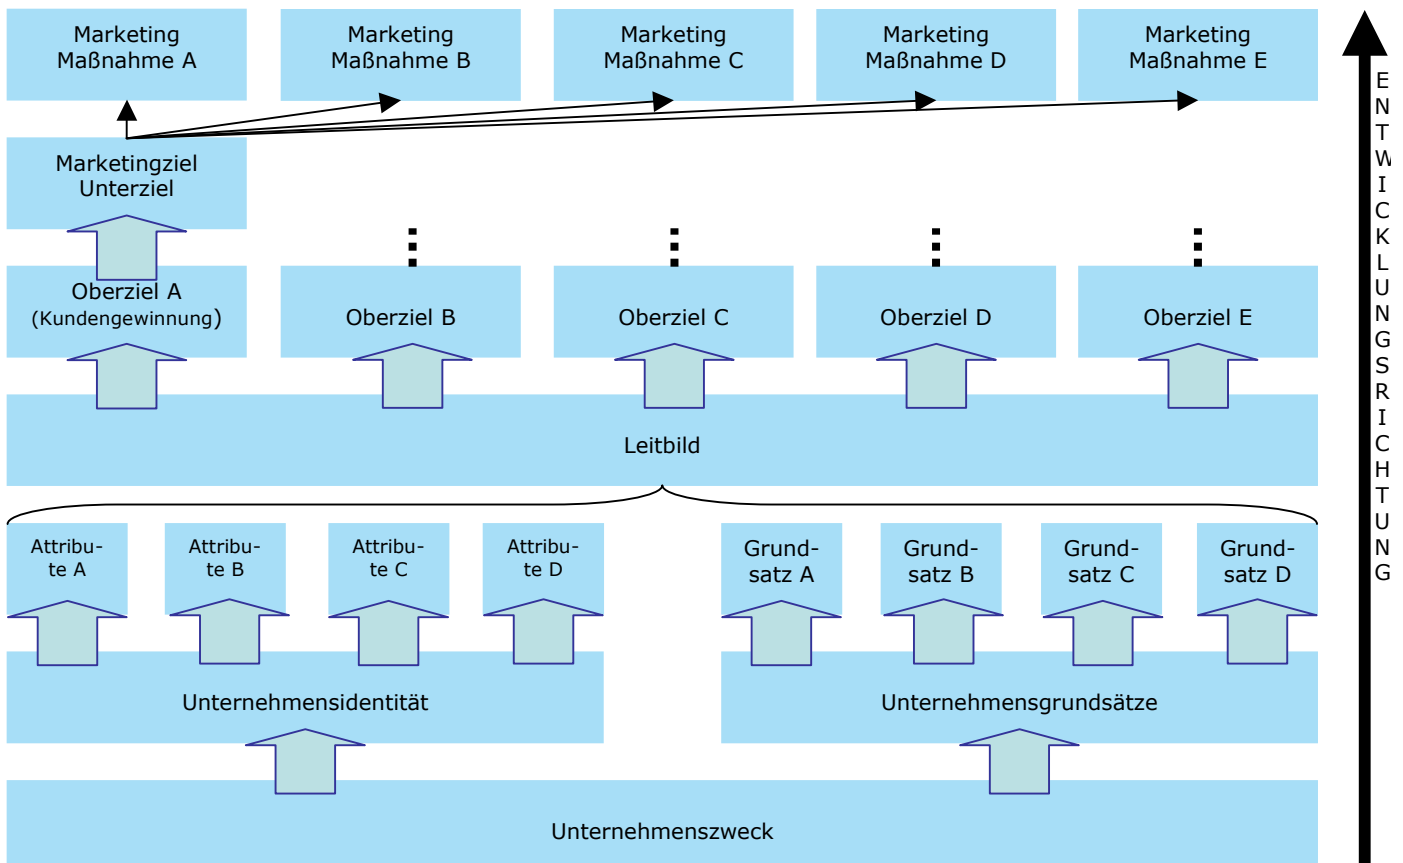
Marketing Maßnahme A

Marketing Maßnahme B

Marketing Maßnahme C

Marketing Maßnahme D

Marketing Maßnahme E

Marketingziel Unterziel

Oberziel A (Kundengewinnung)

Oberziel B

Oberziel C

Oberziel D

Oberziel E

Leitbild

Attribute A

Attribute B

Attribute C

Attribute D

Grundsatz A

Grundsatz B

Grundsatz C

Grundsatz D

Unternehmensidentität

Unternehmensgrundsätze

Unternehmenszweck

ENTWICKLUNGSRICHTUNG